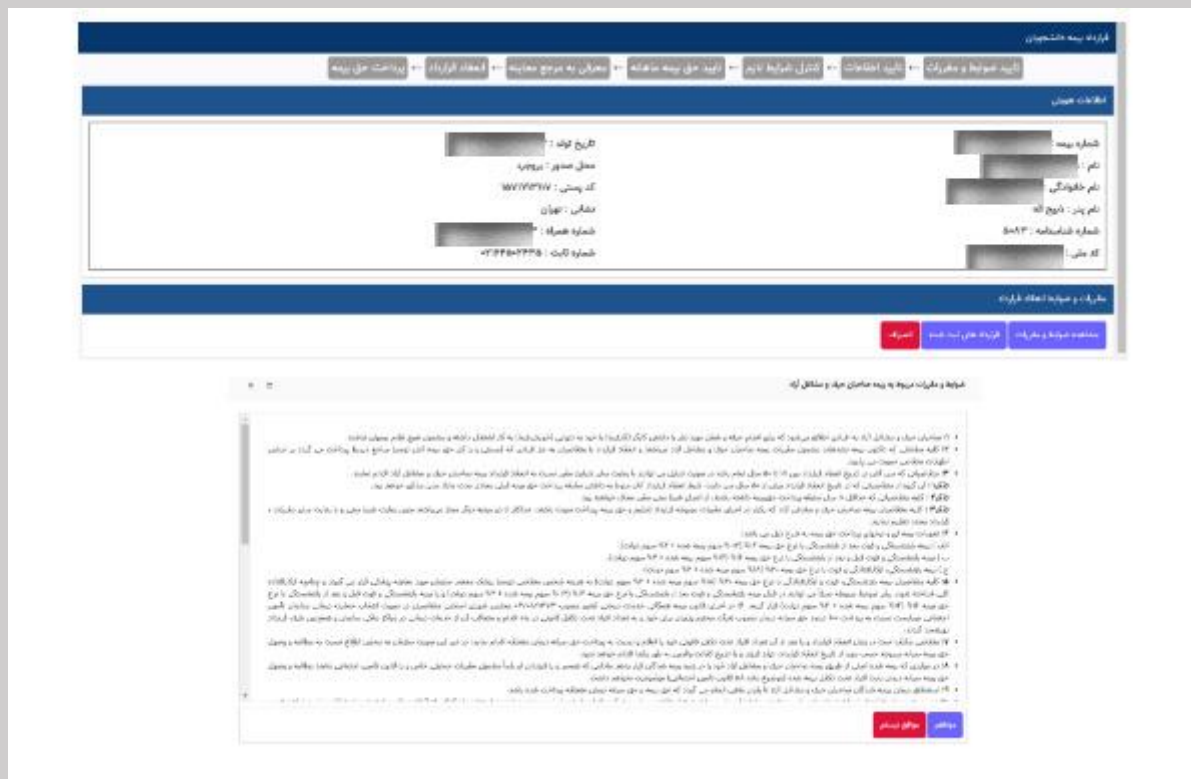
قرارداد بیمه دانشجویان

تایید ضوابط و مقررات ← تایید اطلاعات ← کنترل شرایط لازم ← تایید حق بیمه ماهانه ← معرفی به مرجع معاینه ← انعقاد قرارداد ← پرداخت حق بیمه

اطلاعات هویتی

شماره بیمه :
نام :
نام خانوادگی :
نام پدر : ذبیح اله
شماره شناسنامه : ۵۰۸۳
کد ملی :

تاریخ تولد :
محل صدور : بروجرد
کد پستی : ۱۷۷۳۳۳۱۷
نشانی : تهران
شماره همراه :
شماره ثابت : ۰۲۱۳۳۶۵۰۲۴۴۵

مقررات و ضوابط انعقاد قرارداد

مشاهده ضوابط و مقررات | قرارداد های ثبت شده | انصراف

ضوابط و مقررات مربوط به بیمه صاحبان حرف و مشاغل آزاد

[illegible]

موافقم | موافق نیستم